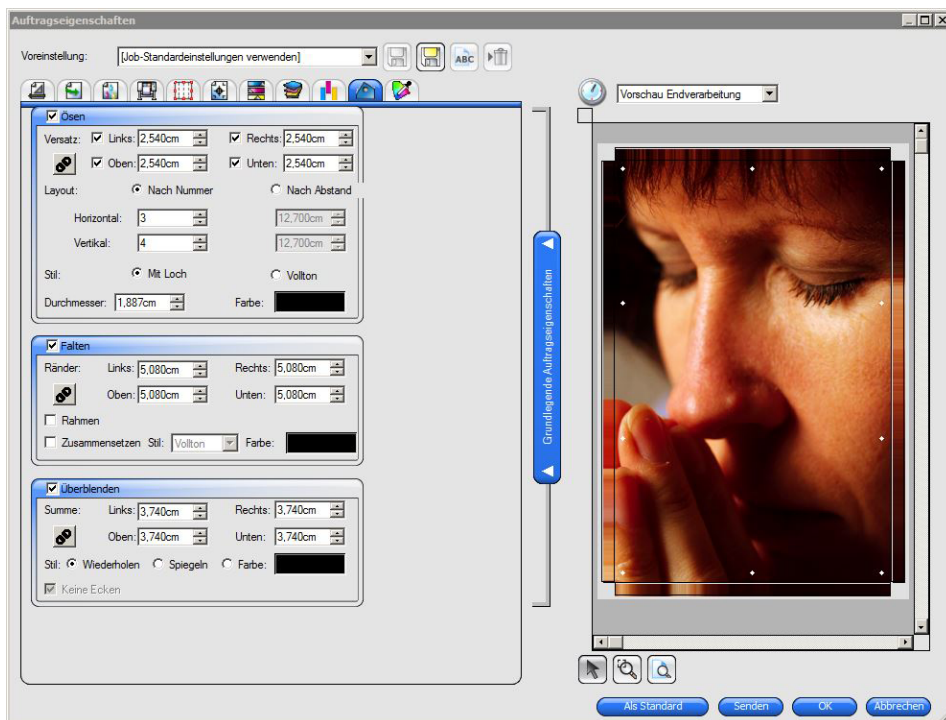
Auftragseigenschaften

Voreinstellung: [Job-Standardeinstellungen verwenden]

Ösen
Versatz: Links: 2,540cm Rechts: 2,540cm
Oben: 2,540cm Unten: 2,540cm
Layout: Nach Nummer Nach Abstand
Horizontal: 3 12,700cm
Vertikal: 4 12,700cm
Stil: Mit Loch Vollton
Durchmesser: 1,887cm Farbe:

Falten
Ränder: Links: 5,080cm Rechts: 5,080cm
Oben: 5,080cm Unten: 5,080cm
Rahmen
Zusammensetzen Stil: Vollton Farbe:

Überblenden
Summe: Links: 3,740cm Rechts: 3,740cm
Oben: 3,740cm Unten: 3,740cm
Stil: Wiederholen Spiegeln Farbe:
Keine Ecken

Grundlegende Auftragseigenschaften

Vorschau Endverarbeitung

Als Standard Senden OK Abbrechen